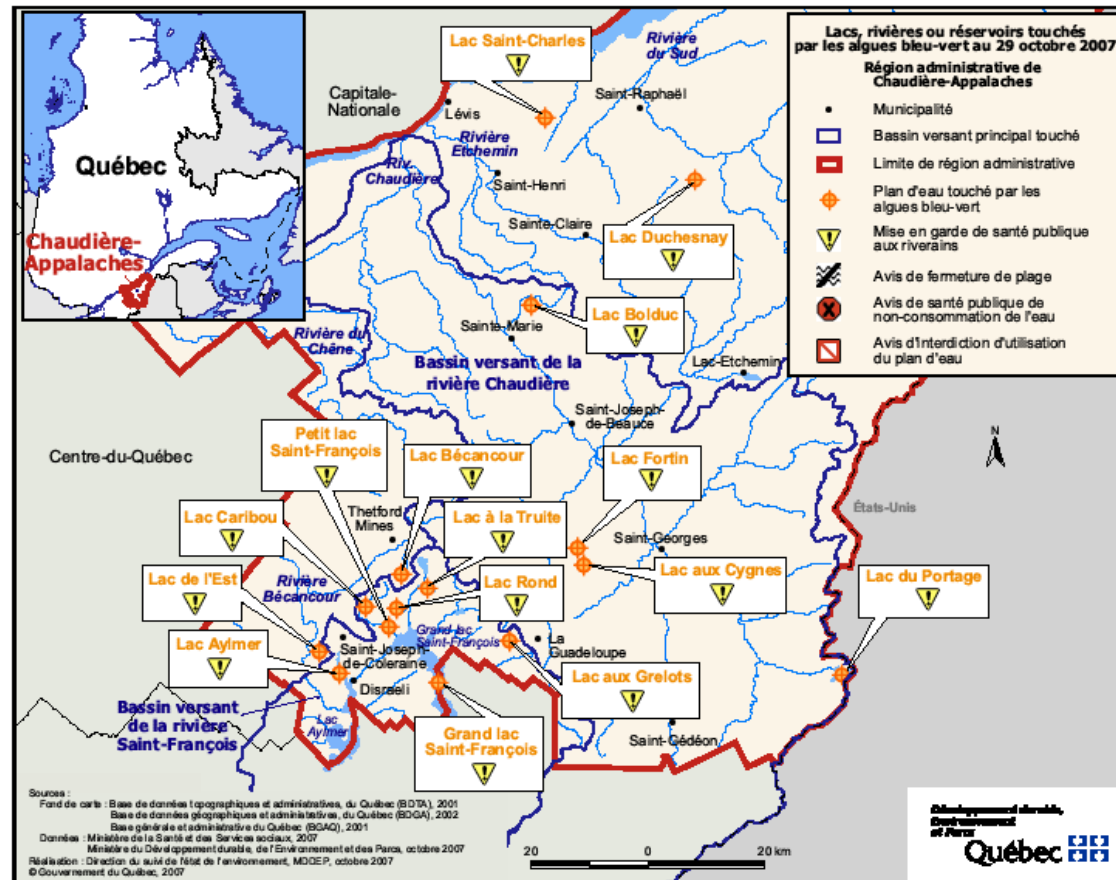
Québec

Chaudière-Appalaches

Lacs, rivières ou réservoirs touchés par les algues bleu-vert au 29 octobre 2007

Région administrative de Chaudière-Appalaches

Municipalité

Bassin versant principal touché

Limite de région administrative

Plan d'eau touché par les algues bleu-vert

Mise en garde de santé publique aux riverains

Avis de fermeture de plage

Avis de santé publique de non-consommation de l'eau

Avis d'interdiction d'utilisation du plan d'eau

Lac Saint-Charles

Rivière du Sud

Capitale-Nationale

Lévis

Saint-Raphaël

Rivière Etchemin

Riv. Chaudière

Saint-Henri

Sainte-Claire

Lac Duchesnay

Lac Bolduc

Sainte-Marie

Rivière du Chêne

Bassin versant de la rivière Chaudière

Lac-Etchemin

Saint-Joseph-de-Beauce

Centre-du-Québec

Petit lac Saint-François

Lac Bécancour

Lac Fortin

N

États-Unis

Lac Caribou

Thetford Mines

Lac à la Truite

Saint-Georges

Lac aux Cygnes

Lac de l'Est

Rivière Bécancour

Lac Rond

Lac du Portage

Grand lac Saint-François

Lac Aylmer

Saint-Joseph-de-Coleraine

La Guadeloupe

Lac aux Grelots

Disraeli

Bassin versant de la rivière Saint-François

Lac Aylmer

Grand lac Saint-François

Saint-Gédéon

Sources :
Fond de carte : Base de données topographiques et administratives, du Québec (BDTA), 2001
Base de données géographiques et administratives, du Québec (BDGA), 2002
Base générale et administrative du Québec (BGAQ), 2001
Données : Ministère de la Santé et des Services sociaux, 2007
Ministère du Développement durable, de l'Environnement et des Parcs, octobre 2007
Réalisation : Direction du suivi de l'état de l'environnement, MDDEP, octobre 2007
© Gouvernement du Québec, 2007

20 0 20 km

Développement durable, Environnement et Parcs
Québec